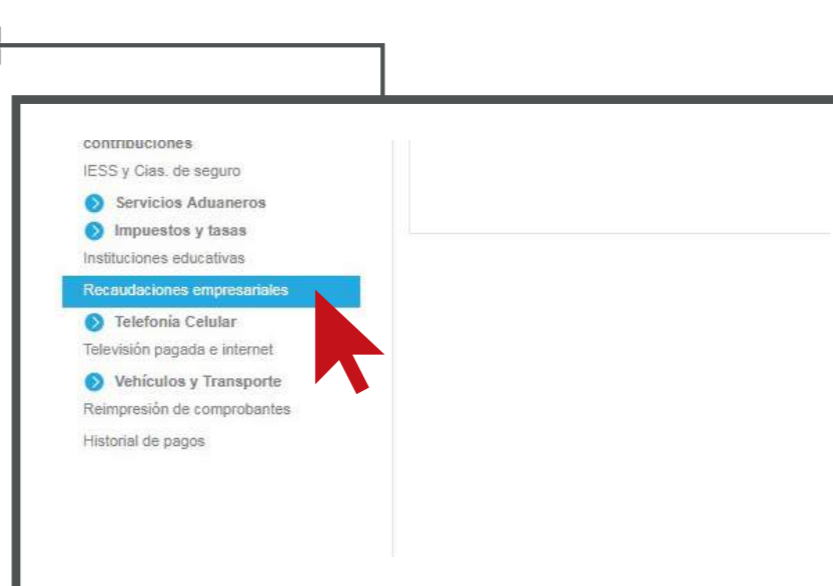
contribuciones
IESS y Cias. de seguro
Servicios Aduaneros
Impuestos y tasas
Instituciones educativas
Recaudaciones empresariales
Telefonía Celular
Televisión pagada e internet
Vehículos y Transporte
Reimpresión de comprobantes
Historial de pagos